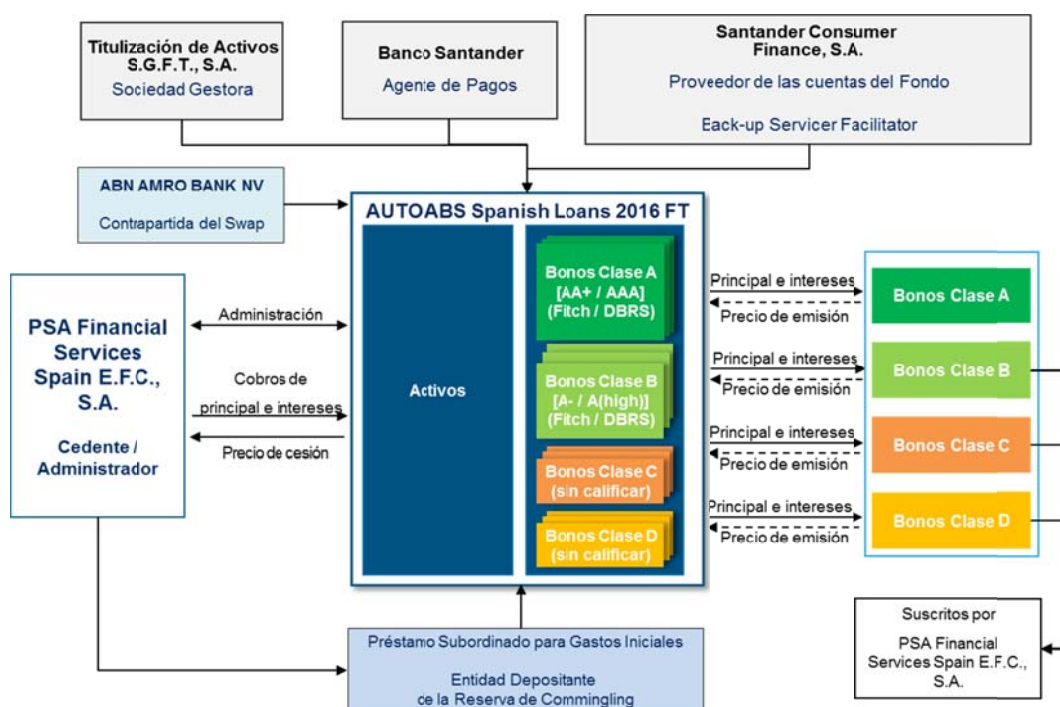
Titulización de Activos S.G.F.T., S.A.
Sociedad Gestora

Banco Santander
Agente de Pagos

Santander Consumer Finance, S.A.
Proveedor de las cuentas del Fondo
Back-up Servicer Facilitator

ABN AMRO BANK NV
Contrapartida del Swap

AUTOABS Spanish Loans 2016 FT

PSA Financial Services Spain E.F.C., S.A.
Cedente / Administrador

Administración

Cobros de principal e intereses

Precio de cesión

Activos

Bonos Clase A [AA+ / AAA] (Fitch / DBRS)

Bonos Clase B [A- / A(high)] (Fitch / DBRS)

Bonos Clase C (sin calificar)

Bonos Clase D (sin calificar)

Principal e intereses
Precio de emisión
Bonos Clase A

Principal e intereses
Precio de emisión
Bonos Clase B

Principal e intereses
Precio de emisión
Bonos Clase C

Principal e intereses
Precio de emisión
Bonos Clase D

Suscritos por
PSA Financial Services Spain E.F.C., S.A.

Préstamo Subordinado para Gastos Iniciales
Entidad Depositante de la Reserva de Commingling